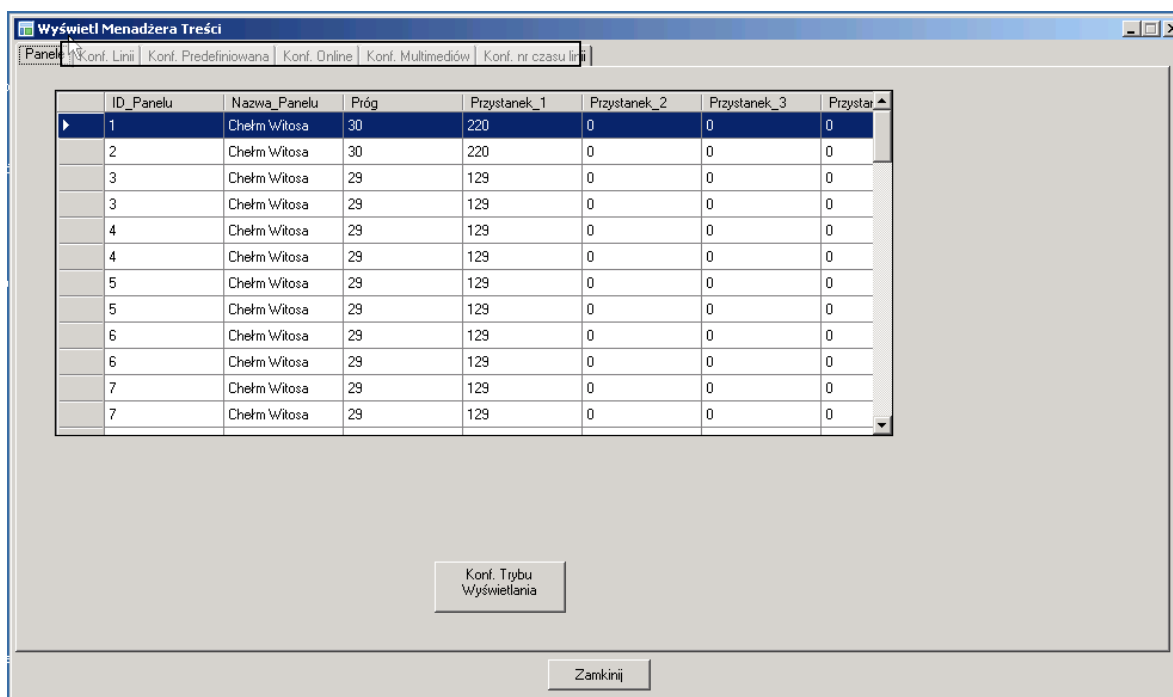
Wyświetl Menadżera Treści

Panele | Konf. Linii | Konf. Predefiniowana | Konf. Online | Konf. Multimediów | Konf. nr czasu linii

| | ID_Panelu | Nazwa_Panelu | Próg | Przystanek_1 | Przystanek_2 | Przystanek_3 | Przystar |
|---|---|---|---|---|---|---|---|
| ▸ | 1 | Chełm Witosa | 30 | 220 | 0 | 0 | 0 |
| | 2 | Chełm Witosa | 30 | 220 | 0 | 0 | 0 |
| | 3 | Chełm Witosa | 29 | 129 | 0 | 0 | 0 |
| | 3 | Chełm Witosa | 29 | 129 | 0 | 0 | 0 |
| | 4 | Chełm Witosa | 29 | 129 | 0 | 0 | 0 |
| | 4 | Chełm Witosa | 29 | 129 | 0 | 0 | 0 |
| | 5 | Chełm Witosa | 29 | 129 | 0 | 0 | 0 |
| | 5 | Chełm Witosa | 29 | 129 | 0 | 0 | 0 |
| | 6 | Chełm Witosa | 29 | 129 | 0 | 0 | 0 |
| | 6 | Chełm Witosa | 29 | 129 | 0 | 0 | 0 |
| | 7 | Chełm Witosa | 29 | 129 | 0 | 0 | 0 |
| | 7 | Chełm Witosa | 29 | 129 | 0 | 0 | 0 |

Konf. Trybu Wyświetlania

Zamkinij